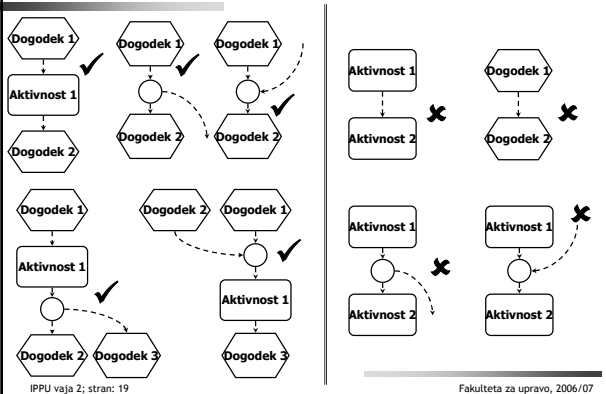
Dogodek 1

Aktivnost 1

Dogodek 2

Dogodek 1

Dogodek 2

Dogodek 1

Dogodek 2

Dogodek 1

Aktivnost 1

Dogodek 2

Dogodek 3

Dogodek 2

Dogodek 1

Aktivnost 1

Dogodek 3

Aktivnost 1

Aktivnost 2

Dogodek 1

Dogodek 2

Aktivnost 1

Aktivnost 2

Aktivnost 1

Aktivnost 2

IPPU vaja 2; stran: 19

Fakulteta za upravo, 2006/07